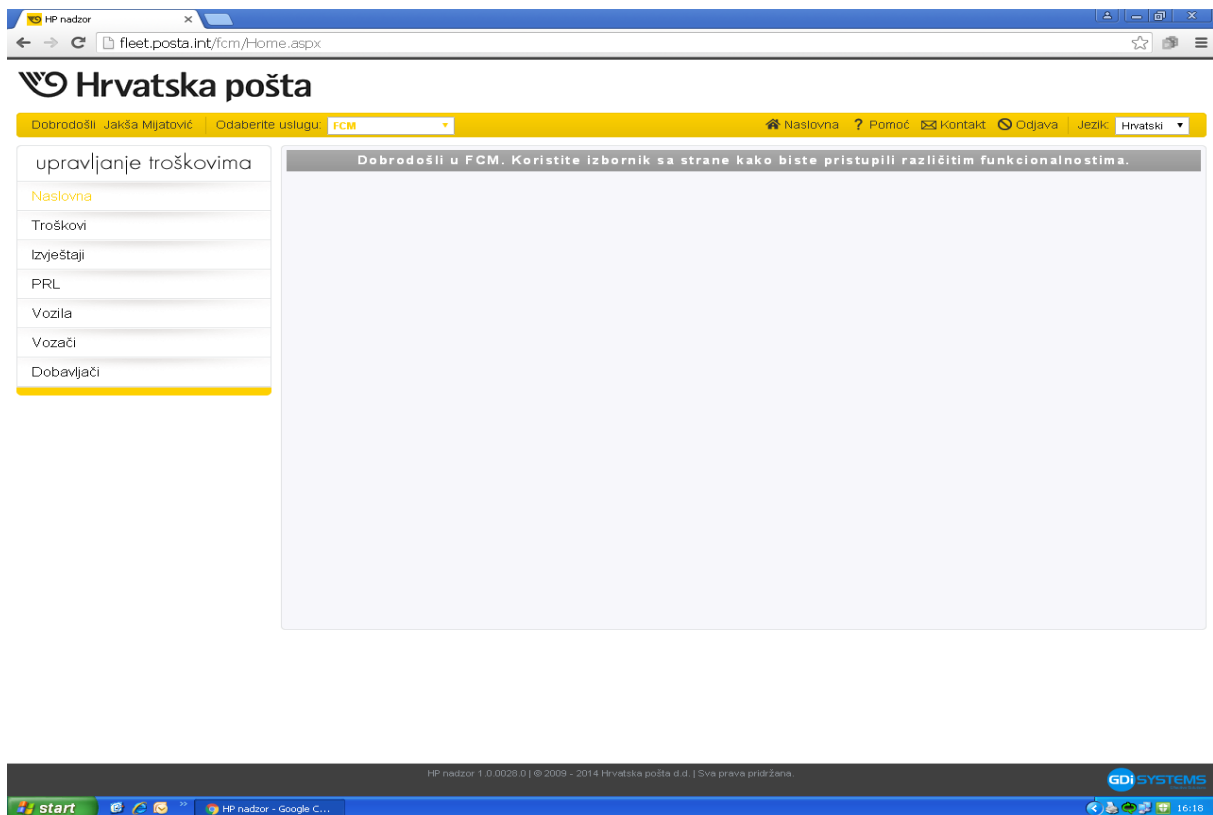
HP nadzor
fleet.posta.int/fcm/Home.aspx

Hrvatska pošta

Dobrodošli Jakša Mijatović | Odaberite uslugu: FCM
Naslovna ? Pomoć Kontakt Odjava | Jezik: Hrvatski

upravljanje troškovima
Naslovna
Troškovi
Izvještaji
PRL
Vozila
Vozači
Dobavljači

Dobrodošli u FCM. Koristite izbornik sa strane kako biste pristupili različitim funkcionalnostima.

HP nadzor 1.0.0026.0 | © 2009 - 2014 Hrvatska pošta d.d. | Sva prava pridržana.
GDi SYSTEMS

start
HP nadzor - Google C...
16:18